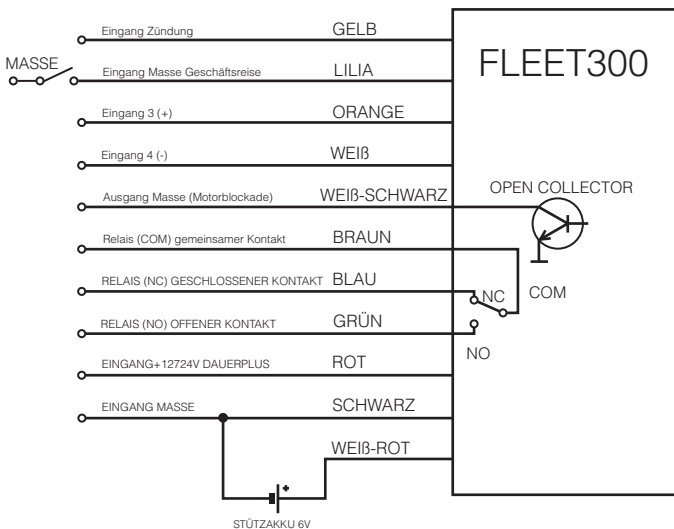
FLEET300

Eingang Zündung GELB

MASSE

Eingang Masse Geschäftsreise LILIA

Eingang 3 (+) ORANGE

Eingang 4 (-) WEIß

Ausgang Masse (Motorblockade) WEIß-SCHWARZ

OPEN COLLECTOR

Relais (COM) gemeinsamer Kontakt BRAUN

RELAIS (NC) GESCHLOSSENER KONTAKT BLAU

NC

COM

RELAIS (NO) OFFENER KONTAKT GRÜN

NO

EINGANG+12724V DAUERPLUS ROT

EINGANG MASSE SCHWARZ

WEIß-ROT

+

STÜTZAKKU 6V